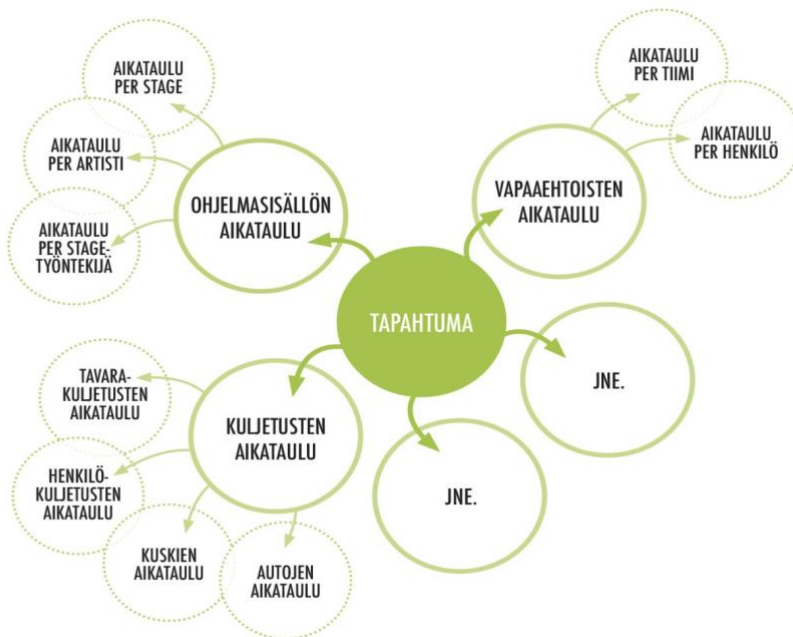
TAPAHTUMA

OHJELMASISÄLLÖN AIKATAULU

AIKATAULU PER STAGE

AIKATAULU PER ARTISTI

AIKATAULU PER STAGE-TYÖNTEKIJÄ

VAPAAEHTOISTEN AIKATAULU

AIKATAULU PER TIIMI

AIKATAULU PER HENKILÖ

KULJETUSTEN AIKATAULU

TAVARA-KULJETUSTEN AIKATAULU

HENKILÖ-KULJETUSTEN AIKATAULU

KUSKIEN AIKATAULU

AUTOJEN AIKATAULU

JNE.

JNE.